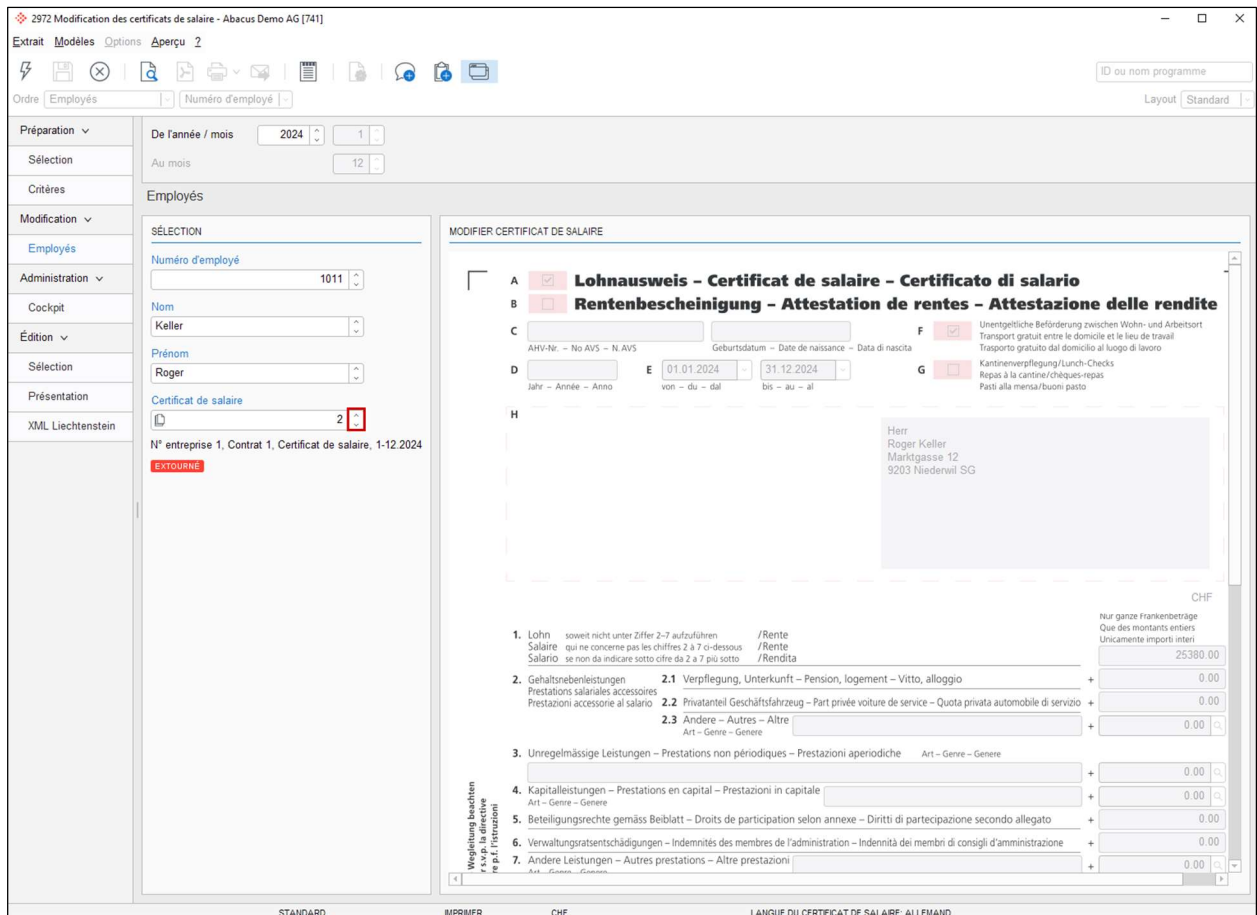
2972 Modification des certificats de salaire - Abacus Demo AG [741]

Extrait Modèles Options Aperçu ?

ID ou nom programme

Ordre Employés | Numéro d'employé

Layout Standard

Préparation
Sélection
Critères
Modification
Employés
Administration
Cockpit
Édition
Sélection
Présentation
XML Liechtenstein

De l'année / mois 2024 1
Au mois 12

Employés

SÉLECTION

Numéro d'employé
1011

Nom
Keller

Prénom
Roger

Certificat de salaire
2

N° entreprise 1, Contrat 1, Certificat de salaire, 1-12.2024

EXTOURNÉ

MODIFIER CERTIFICAT DE SALAIRE

A Lohnausweis – Certificat de salaire – Certificato di salario
B Rentenbescheinigung – Attestation de rentes – Attestazione delle rendite

C
AHV-Nr. – No AVS – N. AVS
Geburtsdatum – Date de naissance – Data di nascita

F Unentgeltliche Beförderung zwischen Wohn- und Arbeitsort
Transport gratuit entre le domicile et le lieu de travail
Trasporto gratuito dal domicilio al luogo di lavoro

D
Jahr – Année – Anno
E 01.01.2024 31.12.2024
von – du – dal bis – au – al

G Kantinenverpflegung/Lunch-Checks
Repas à la cantine/chèques-repas
Pasti alla mensa/buoni pasto

H

Herr
Roger Keller
Marktgasse 12
9203 Niederwil SG

CHF

Nur ganze Frankenbeträge
Que des montants entiers
Unicamente importi interi

1. Lohn soweit nicht unter Ziffer 2–7 aufzuführen /Rente
Salaire qui ne concerne pas les chiffres 2 à 7 ci-dessous /Rente
Salario se non da indicare sotto cifre da 2 a 7 più sotto /Rendita
25380.00

2. Gehaltsnebenleistungen
Prestations salariales accessoires
Prestazioni accessorie al salario
2.1 Verpflegung, Unterkunft – Pension, logement – Vitto, alloggio + 0.00
2.2 Privatanteil Geschäftsfahrzeug – Part privée voiture de service – Quota privata automobile di servizio + 0.00
2.3 Andere – Autres – Altre
Art – Genre – Genere + 0.00

3. Unregelmässige Leistungen – Prestations non périodiques – Prestazioni aperiodiche Art – Genre – Genere
+ 0.00

4. Kapitalleistungen – Prestations en capital – Prestazioni in capitale
Art – Genre – Genere + 0.00

5. Beteiligungsrechte gemäss Beiblatt – Droits de participation selon annexe – Diritti di partecipazione secondo allegato + 0.00

6. Verwaltungsratsentschädigungen – Indemnités des membres de l'administration – Indennità dei membri di consigli d'amministrazione + 0.00

7. Andere Leistungen – Autres prestations – Altre prestazioni + 0.00

Wegleitung beachten
r s.v.p. la directive
re p.f. l'istruzioni

STANDARD IMPRIMER CHF LANGUE DU CERTIFICAT DE SALAIRE: ALLEMAND